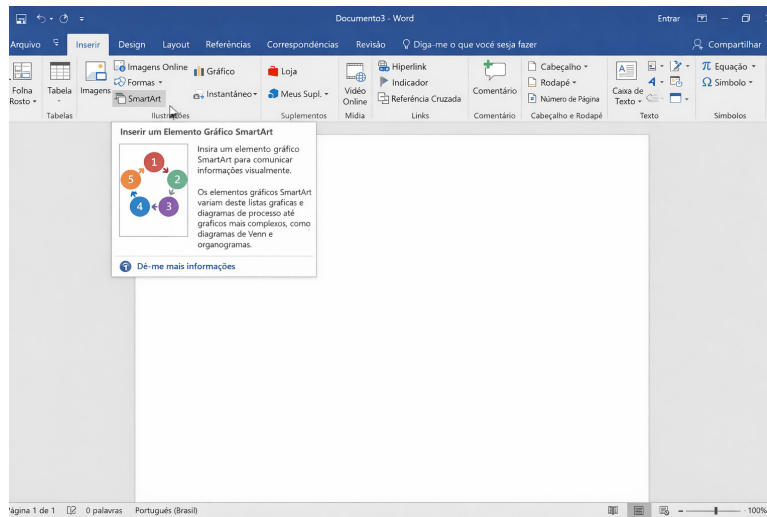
Documento3 - Word

Entrar

Arquivo

Inserir

Design

Layout

Referências

Correspondências

Revisão

Diga-me o que você seja fazer

Compartilhar

Folha Rosto

Tabela

Tabelas

Imagens

Imagens Online

Formas

SmartArt

Gráfico

Instantâneo

Ilustrações

Loja

Meus Supl.

Suplementos

Vídeo Online

Mídia

Hiperlink

Indicador

Referência Cruzada

Links

Comentário

Comentário

Cabeçalho

Rodapé

Número de Página

Cabeçalho e Rodapé

Caixa de Texto

Texto

Equação

Símbolo

Símbolos

Inserir um Elemento Gráfico SmartArt

1
2
3
4
5

Insira um elemento gráfico SmartArt para comunicar informações visualmente.

Os elementos gráficos SmartArt variam deste listas graficas e diagramas de processo até graficos mais complexos, como diagramas de Venn e organogramas.

Dê-me mais informações

ágina 1 de 1

0 palavras

Português (Brasil)

100%